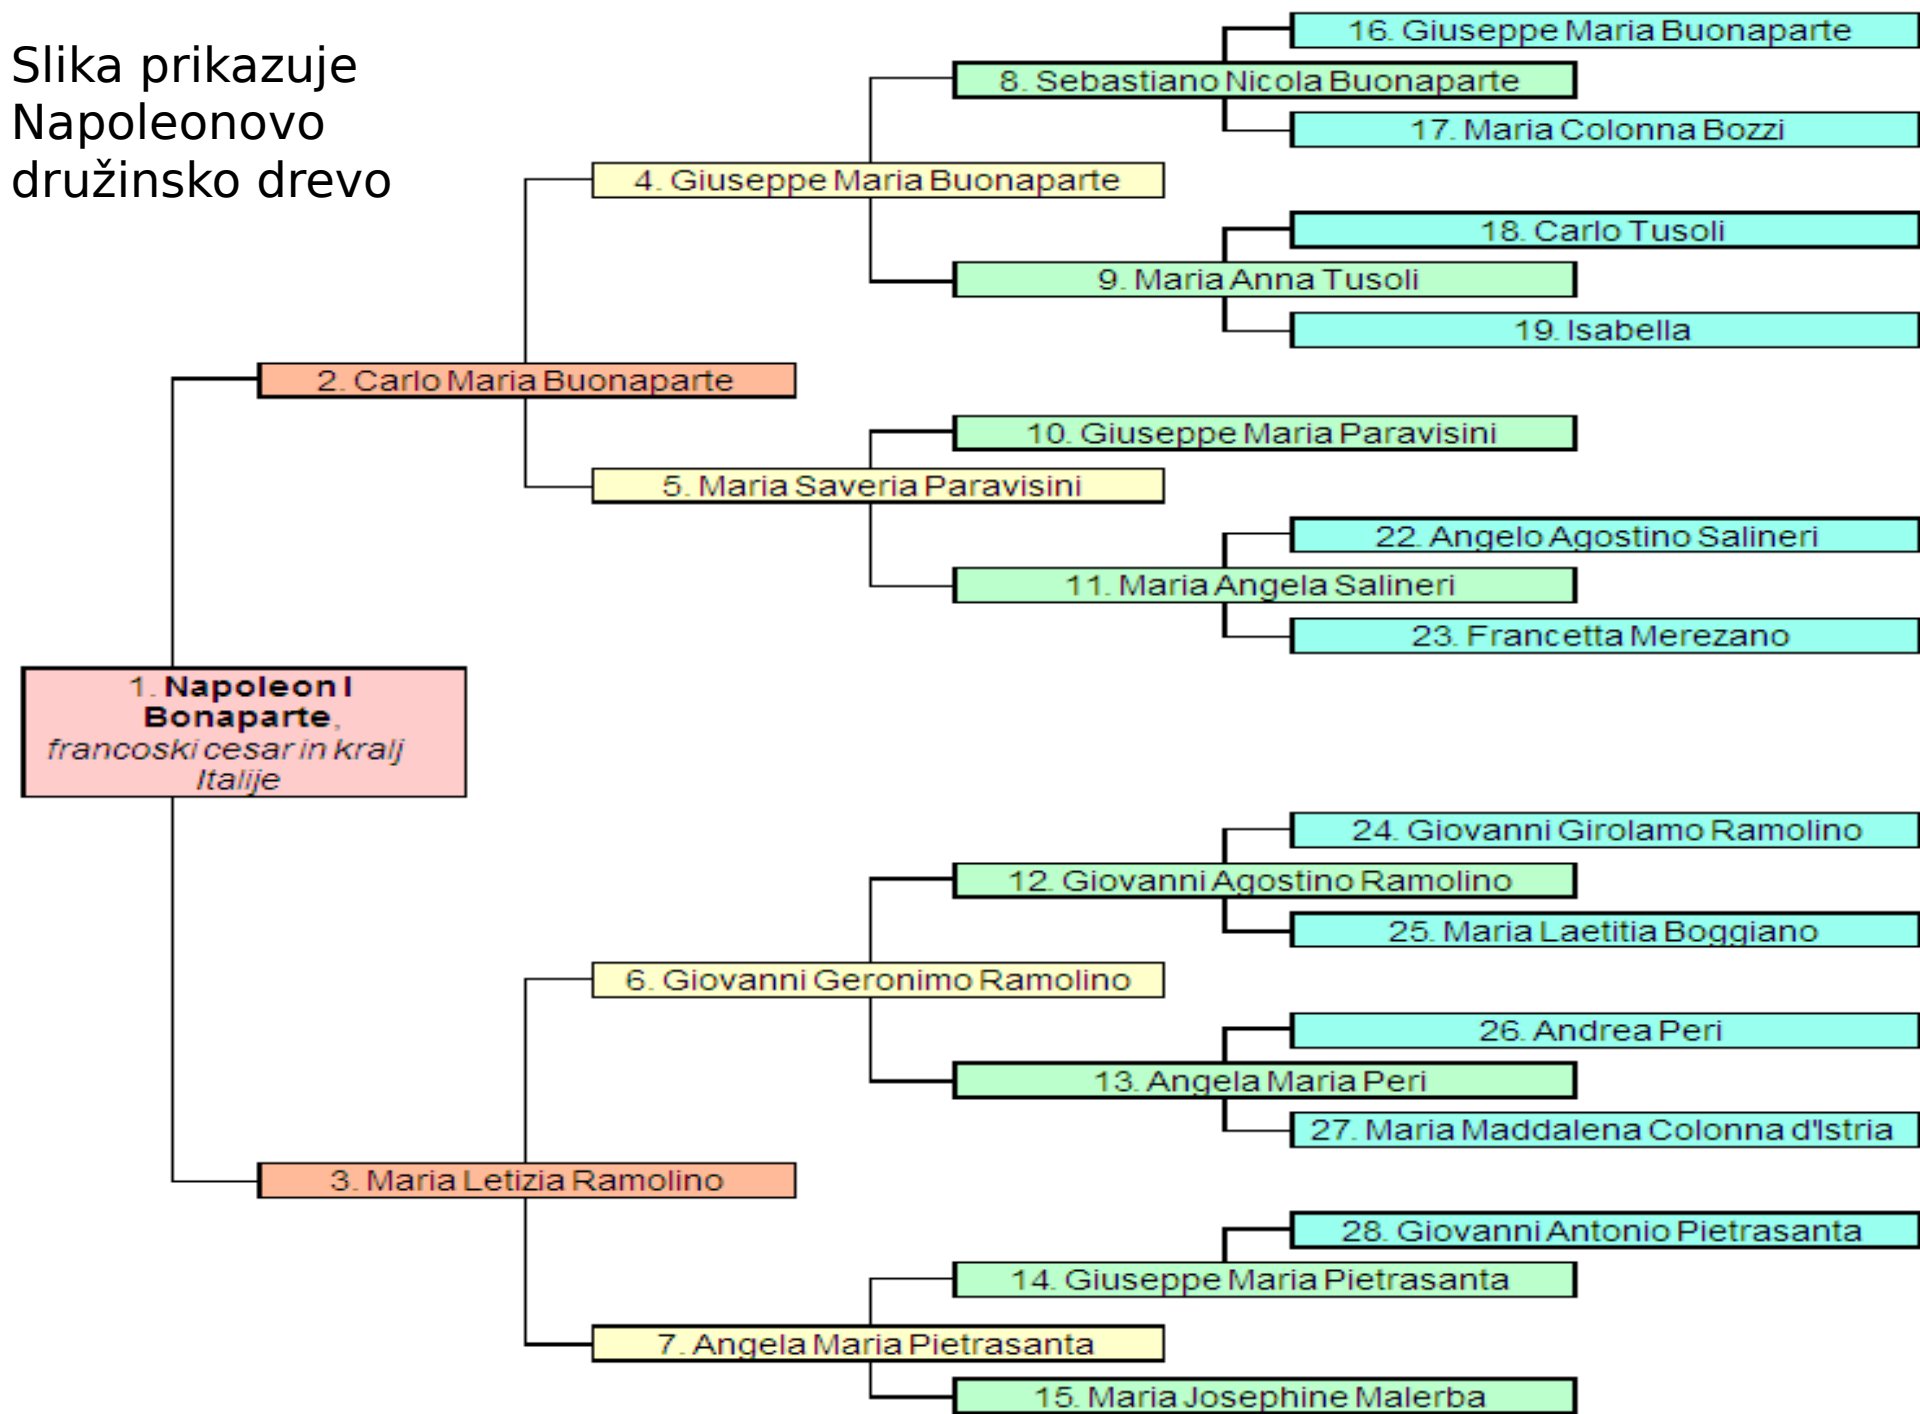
Slika prikazuje Napoleonovo družinsko drevo

16. Giuseppe Maria Buonaparte

8. Sebastiano Nicola Buonaparte

17. Maria Colonna Bozzi

4. Giuseppe Maria Buonaparte

18. Carlo Tusoli

9. Maria Anna Tusoli

19. Isabella

2. Carlo Maria Buonaparte

10. Giuseppe Maria Paravisini

5. Maria Saveria Paravisini

22. Angelo Agostino Salineri

11. Maria Angela Salineri

23. Francetta Merezano

1. **Napoleon I Bonaparte**, *francoski cesar in kralj Italije*

24. Giovanni Girolamo Ramolino

12. Giovanni Agostino Ramolino

25. Maria Laetitia Boggiano

6. Giovanni Geronimo Ramolino

26. Andrea Peri

13. Angela Maria Peri

27. Maria Maddalena Colonna d'Istria

3. Maria Letizia Ramolino

28. Giovanni Antonio Pietrasanta

14. Giuseppe Maria Pietrasanta

7. Angela Maria Pietrasanta

15. Maria Josephine Malerba